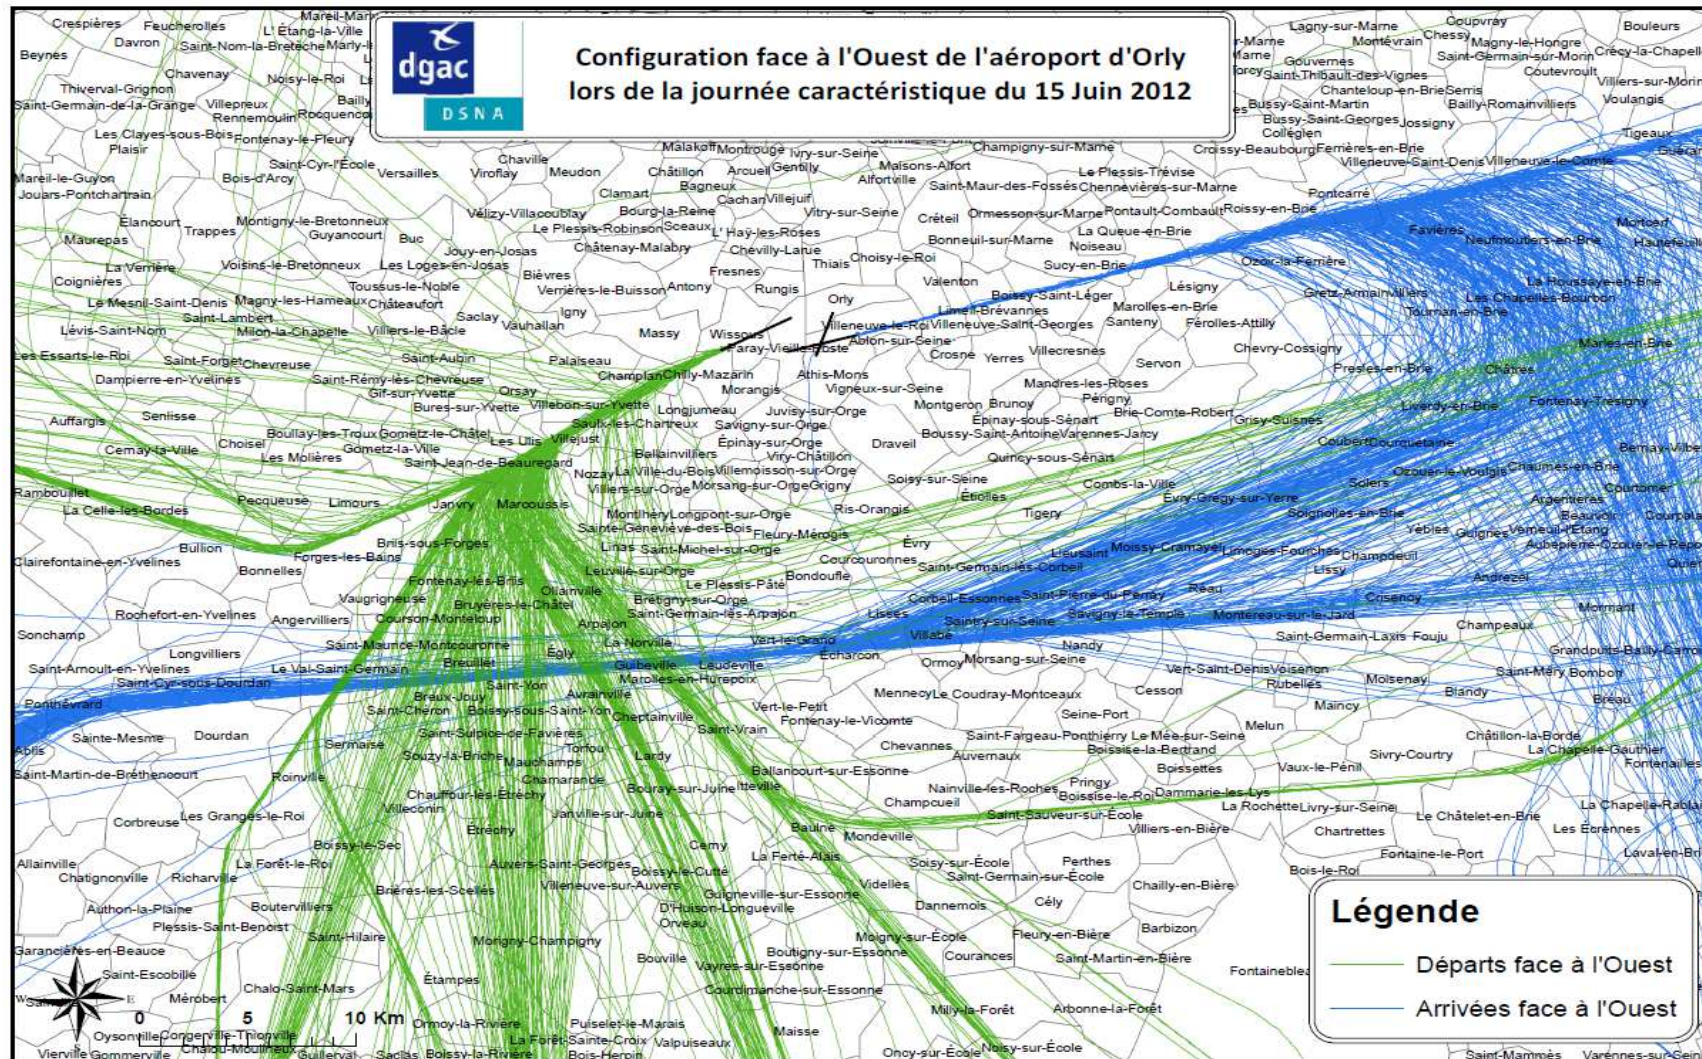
dgac
DSNA

Configuration face à l'Ouest de l'aéroport d'Orly lors de la journée caractéristique du 15 Juin 2012

Crespières Feucherolles L'Étang-la-Ville Mareil-Marly Davron Saint-Nom-la-Bretèche Marly-le-Roi Beynes Chavenay Noisy-le-Roi Thiverval-Grignon Bailly Saint-Germain-de-la-Grange Villepreux Rennemoulin Rocquencourt Les Clayes-sous-Bois Fontenay-le-Fleury Plaisir Saint-Cyr-l'École Versailles Chaville Viroflay Meudon Mareil-le-Guyon Bois-d'Arcy Jouars-Pontchartrain Élancourt Trappes Montigny-le-Bretonneux Guyancourt Buc Maurepas Jouy-en-Josas La Verrière Voisins-le-Bretonneux Les Loges-en-Josas Bièvres Coignières Toussus-le-Noble Le Mesnil-Saint-Denis Magny-les-Hameaux Châteaufort Saint-Lambert Saclay Lévis-Saint-Nom Milon-la-Chapelle Villiers-le-Bâcle Vauhallan Igny Les Essarts-le-Roi Saint-Forget Chevreuse Saint-Aubin Palaiseau Dampierre-en-Yvelines Saint-Rémy-lès-Chevreuse Orsay Gif-sur-Yvette Bures-sur-Yvette Villebon-sur-Yvette Auffargis Senlisse Boullay-les-Troux Gometz-le-Châtel Les Ulis Villejust Cernay-la-Ville Choisel Gometz-la-Ville Les Molières Saint-Jean-de-Beauregard Rambouillet Pecqueuse Limours Janvry Marcoussis La Celle-les-Bordes Briis-sous-Forges Bullion Forges-les-Bains Clairefontaine-en-Yvelines Bonnelles Fontenay-lès-Briis Vaugrigneuse Bruyères-le-Châtel Ollainville Rochefort-en-Yvelines Angervilliers Courson-Monteloup Arpajon Sonchamp Saint-Maurice-Montcouronne La Norville Longvilliers Breuillet Égly Saint-Arnoult-en-Yvelines Le Val-Saint-Germain Saint-Cyr-sous-Dourdan Saint-Yon Avrainville Breux-Jouy Ponthévrard Saint-Chéron Boissy-sous-Saint-Yon Cheptainville Sainte-Mesme Dourdan Saint-Sulpice-de-Favières Sermaise Torfou Ablis Souzy-la-Briche Mauchamps Lardy Saint-Martin-de-Bréthencourt Roinville Chamarande Chauffour-lès-Étréchy Villeconin Étréchy Corbreuse Les Granges-le-Roi Boissy-le-Sec Allainville La Forêt-le-Roi Auvers-Saint-Georges Chatignonville Richarville Brières-les-Scellés Authon-la-Plaine Boutervilliers Plessis-Saint-Benoist Saint-Hilaire Morigny-Champigny Garancières-en-Beauce Saint-Escobille Étampes Chalo-Saint-Mars Mérobert Ormoy-la-Rivière Oysonville Congerville-Thionville Chalou-Moulineux Guillerval Saclas Boissy-la-Rivière Vierville Gommerville

Malakoff Montrouge Ivry-sur-Seine Maisons-Alfort Champigny-sur-Marne Arcueil Gentilly Alfortville Châtillon Bagneux Clamart Cachan Villejuif Vitry-sur-Seine Vélizy-Villacoublay Bourg-la-Reine Le Plessis-Robinson Sceaux L'Haÿ-les-Roses Châtenay-Malabry Chevilly-Larue Thiais Choisy-le-Roi Fresnes Verrières-le-Buisson Antony Rungis Orly Massy Wissous Paray-Vieille-Poste Villeneuve-le-Roi Ablon-sur-Seine Champlan Chilly-Mazarin Athis-Mons Morangis Vigneux-sur-Seine Longjumeau Juvisy-sur-Orge Saulx-les-Chartreux Savigny-sur-Orge Épinay-sur-Orge Ballainvilliers Viry-Châtillon Nozay La Ville-du-Bois Villemoisson-sur-Orge Villiers-sur-Orge Morsang-sur-Orge Grigny Montlhéry Longpont-sur-Orge Sainte-Geneviève-des-Bois Fleury-Mérogis Linas Saint-Michel-sur-Orge Leuville-sur-Orge Le Plessis-Pâté Brétigny-sur-Orge Saint-Germain-lès-Arpajon Vert-le-Grand Guibeville Leudeville Marolles-en-Hurepoix Vert-le-Petit Fontenay-le-Vicomte Saint-Vrain Ballancourt-sur-Essonne Itteville Bouray-sur-Juine Janville-sur-Juine Baulne Cerny La Ferté-Alais Boissy-le-Cutté Villeneuve-sur-Auvers Guigneville-sur-Essonne D'Huison-Longueville Orveau Bouville Vayres-sur-Essonne Courdimanche-sur-Essonne Puiselet-le-Marais La Forêt-Sainte-Croix Valpuiseaux Bois-Herpin Maisse

Créteil Saint-Maur-des-Fossés Le Plessis-Trévise Chennevières-sur-Marne Ormesson-sur-Marne Pontault-Combault Bonneuil-sur-Marne La Queue-en-Brie Noiseau Sucy-en-Brie Valenton Limeil-Brévannes Boissy-Saint-Léger Villeneuve-Saint-Georges Marolles-en-Brie Santeny Crosne Yerres Villecresnes Mandres-les-Roses Montgeron Brunoy Périgny Épinay-sous-Sénart Boussy-Saint-Antoine Varennes-Jarcy Draveil Quincy-sous-Sénart Soisy-sur-Seine Étiolles Ris-Orangis Tigery Évry Courcouronnes Bondoufle Lisses Saint-Germain-lès-Corbeil Corbeil-Essonnes Villabé Saintry-sur-Seine Écharcon Ormoy Morsang-sur-Seine Nandy Mennecy Le Coudray-Montceaux Chevannes Auvernaux Nainville-les-Roches Champcueil Mondeville Soisy-sur-École Dannemois Moigny-sur-École Courances Boutigny-sur-Essonne Milly-la-Forêt Oncy-sur-École Noisy-sur-École

Lésigny Férolles-Attilly Servon Chevry-Cossigny Brie-Comte-Robert Combs-la-Ville Évry-Grégy-sur-Yerre Lieusaint Moissy-Cramayel Savigny-le-Temple Saint-Pierre-du-Perray Réau Cesson Vert-Saint-Denis Seine-Port Saint-Fargeau-Ponthierry Le Mée-sur-Seine Boissise-la-Bertrand Boissettes Melun Pringy Boissise-le-Roi Dammarie-les-Lys Saint-Sauveur-sur-École Perthes Saint-Germain-sur-École Cély Fleury-en-Bière Barbizon Saint-Martin-en-Bière Arbonne-la-Forêt Chailly-en-Bière Villiers-en-Bière Fontainebleau

Lagny-sur-Marne Coupvray Bouleurs Montévrain Chessy Magny-le-Hongre Crécy-la-Chapelle Gouvernes Saint-Germain-sur-Morin Saint-Thibault-des-Vignes Coutevroult Villiers-sur-Morin Chanteloup-en-Brie Serris Voulangis Bussy-Saint-Martin Bailly-Romainvilliers Bussy-Saint-Georges Jossigny Collégien Tigeaux Croissy-Beaubourg Ferrières-en-Brie Villeneuve-Saint-Denis Villeneuve-le-Comte Pontcarré Roissy-en-Brie Favières Neufmoutiers-en-Brie Mortcerf Ozoir-la-Ferrière Gretz-Armainvilliers La Houssaye-en-Brie Les Chapelles-Bourbon Tournan-en-Brie Marles-en-Brie Presles-en-Brie Châtres Liverdy-en-Brie Fontenay-Trésigny Grisy-Suisnes Coubert Ourdouetaine Ozouer-le-Voulgis Chaumes-en-Brie Bernay-Vilbert Solers Courtomer Soignolles-en-Brie Argentières Beauvoir Yèbles Guignes Verneuil-l'Étang Limoges-Fourches Champdeuil Aubepierre-Ozouer-le-Repos Lissy Andrezel Crisenoy Mormant Montereau-sur-le-Jard Saint-Germain-Laxis Fouju Champeaux Voisenon Rubelles Saint-Méry Bombon Grandpuits-Bailly-Carrois Moisenay Maincy Blandy Bréau Sivry-Courtry Châtillon-la-Borde La Chapelle-Gauthier Vaux-le-Pénil Fontenailles La Rochette Livry-sur-Seine Le Châtelet-en-Brie La Chapelle-Rablais Chartrettes Les Écrennes Fontaine-le-Port Laval-en-Brie Bois-le-Roi Saint-Mammès Varennes-sur-Seine

0 5 10 Km

Légende
Départs face à l'Ouest
Arrivées face à l'Ouest